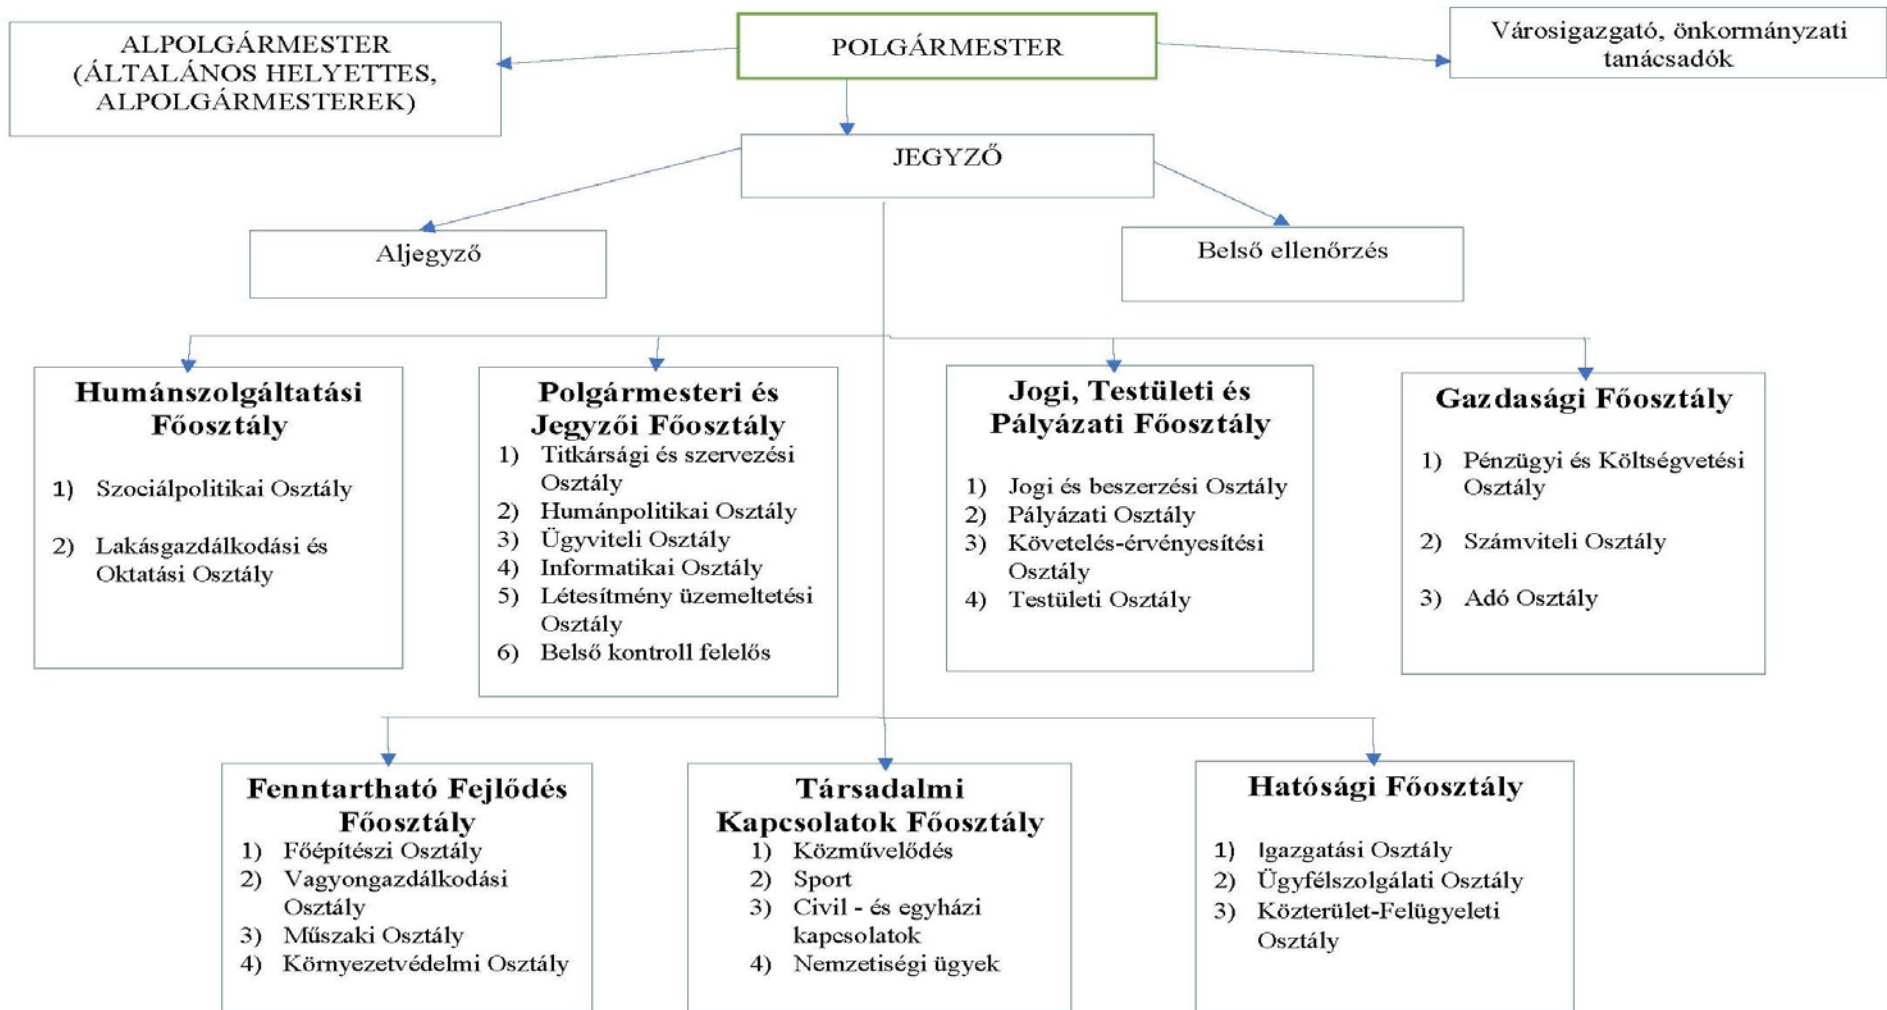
ALPOLGÁRMESTER
(ÁLTALÁNOS HELYETTES, ALPOLGÁRMESTEREK)

POLGÁRMESTER

Városigazgató, önkormányzati tanácsadók

JEGYZŐ

Aljegyző

Belső ellenőrzés

Humánszolgáltatási Főosztály
1) Szociálpolitikai Osztály
2) Lakásgazdálkodási és Oktatási Osztály

Polgármesteri és Jegyzői Főosztály
1) Titkársági és szervezési Osztály
2) Humánpolitikai Osztály
3) Ügyviteli Osztály
4) Informatikai Osztály
5) Létesítmény üzemeltetési Osztály
6) Belső kontroll felelős

Jogi, Testületi és Pályázati Főosztály
1) Jogi és beszerzési Osztály
2) Pályázati Osztály
3) Követelés-érvényesítési Osztály
4) Testületi Osztály

Gazdasági Főosztály
1) Pénzügyi és Költségvetési Osztály
2) Számviteli Osztály
3) Adó Osztály

Fenntartható Fejlődés Főosztály
1) Főépítészi Osztály
2) Vagyongazdálkodási Osztály
3) Műszaki Osztály
4) Környezetvédelmi Osztály

Társadalmi Kapcsolatok Főosztály
1) Közművelődés
2) Sport
3) Civil - és egyházi kapcsolatok
4) Nemzetiségi ügyek

Hatósági Főosztály
1) Igazgatási Osztály
2) Ügyfélszolgálati Osztály
3) Közterület-Felügyeleti Osztály